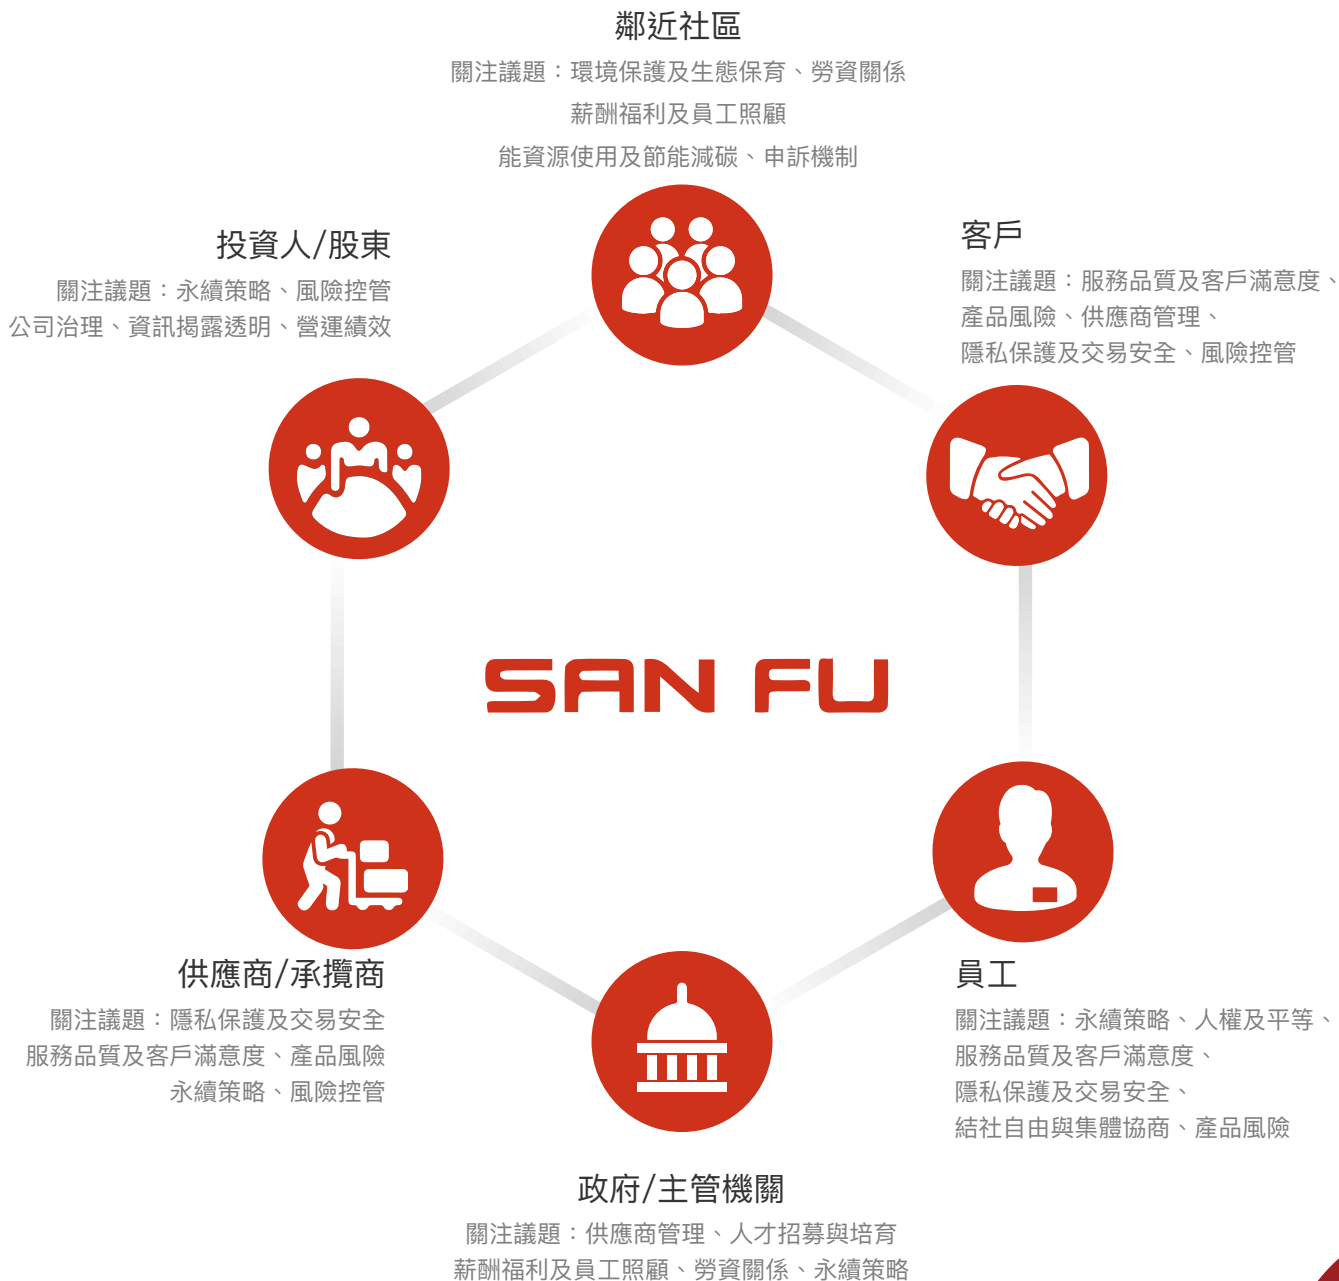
鄰近社區
關注議題：環境保護及生態保育、勞資關係
薪酬福利及員工照顧
能資源使用及節能減碳、申訴機制

投資人/股東
關注議題：永續策略、風險控管
公司治理、資訊揭露透明、營運績效

客戶
關注議題：服務品質及客戶滿意度、
產品風險、供應商管理、
隱私保護及交易安全、風險控管

SAN FU

供應商/承攬商
關注議題：隱私保護及交易安全
服務品質及客戶滿意度、產品風險
永續策略、風險控管

員工
關注議題：永續策略、人權及平等、
服務品質及客戶滿意度、
隱私保護及交易安全、
結社自由與集體協商、產品風險

政府/主管機關
關注議題：供應商管理、人才招募與培育
薪酬福利及員工照顧、勞資關係、永續策略